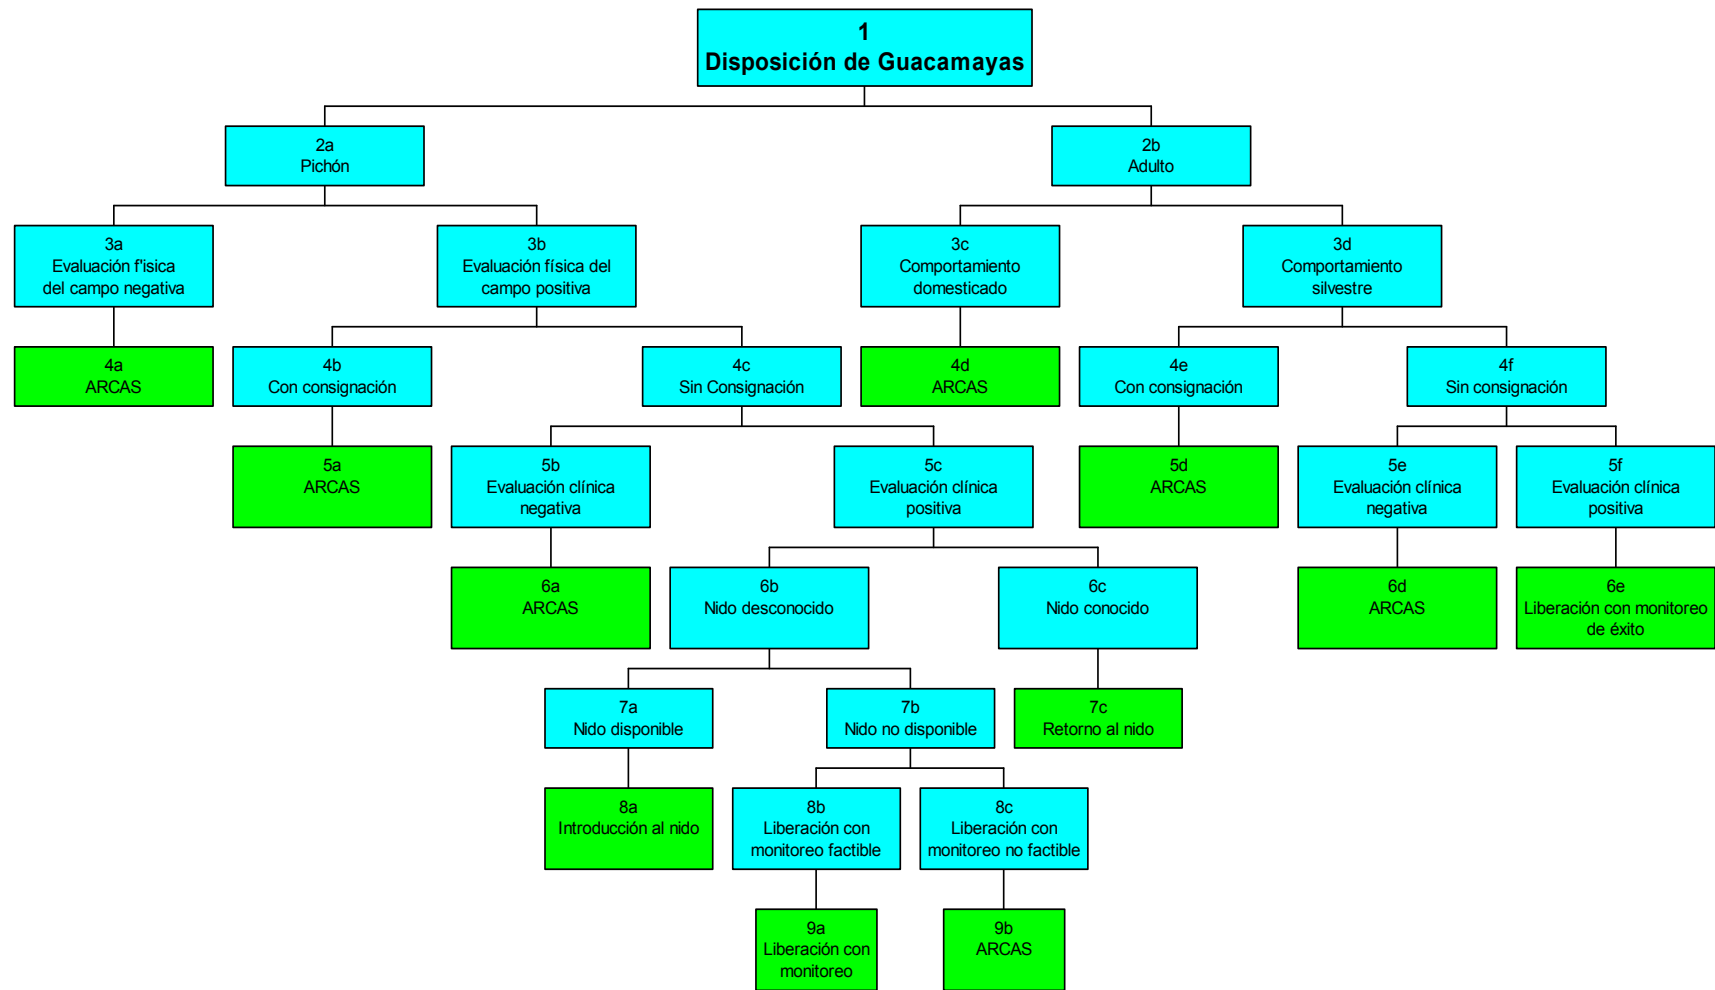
1
Disposición de Guacamayas

2a
Pichón

2b
Adulto

3a
Evaluación f'isica del campo negativa

3b
Evaluación física del campo positiva

3c
Comportamiento domesticado

3d
Comportamiento silvestre

4a
ARCAS

4b
Con consignación

4c
Sin Consignación

4d
ARCAS

4e
Con consignación

4f
Sin consignación

5a
ARCAS

5b
Evaluación clínica negativa

5c
Evaluación clínica positiva

5d
ARCAS

5e
Evaluación clínica negativa

5f
Evaluación clínica positiva

6a
ARCAS

6b
Nido desconocido

6c
Nido conocido

6d
ARCAS

6e
Liberación con monitoreo de éxito

7a
Nido disponible

7b
Nido no disponible

7c
Retorno al nido

8a
Introducción al nido

8b
Liberación con monitoreo factible

8c
Liberación con monitoreo no factible

9a
Liberación con monitoreo

9b
ARCAS